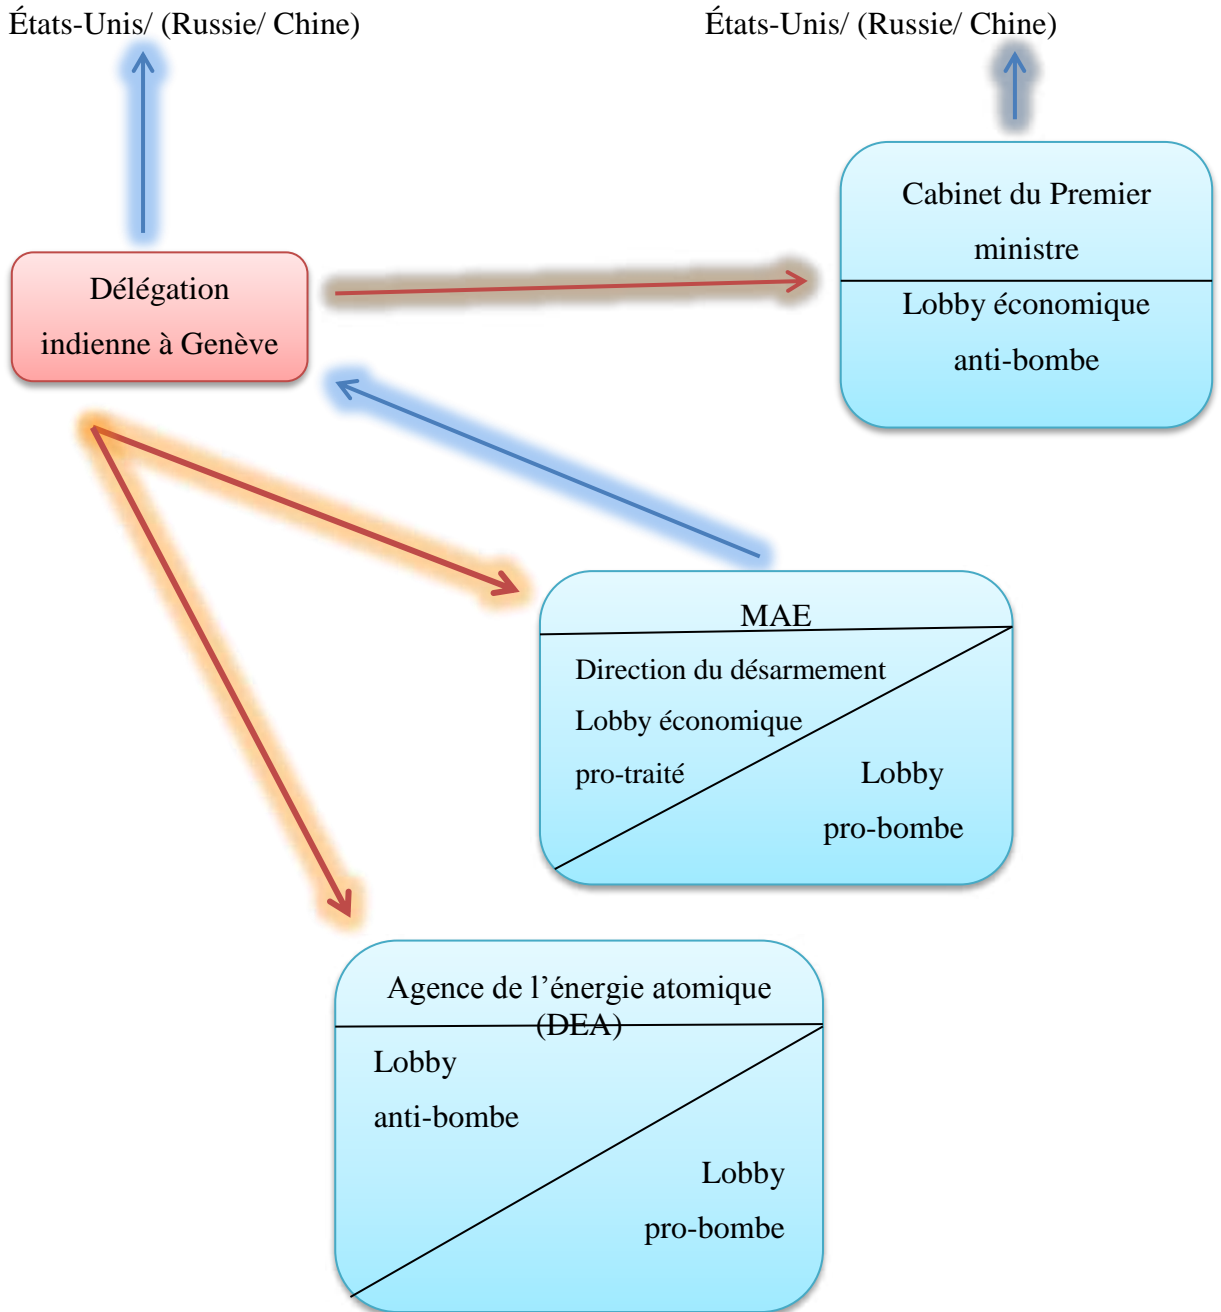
États-Unis/ (Russie/ Chine)

États-Unis/ (Russie/ Chine)

Délégation indienne à Genève

Cabinet du Premier ministre

Lobby économique anti-bombe

MAE

Direction du désarmement

Lobby économique pro-traité

Lobby pro-bombe

Agence de l’énergie atomique (DEA)

Lobby anti-bombe

Lobby pro-bombe